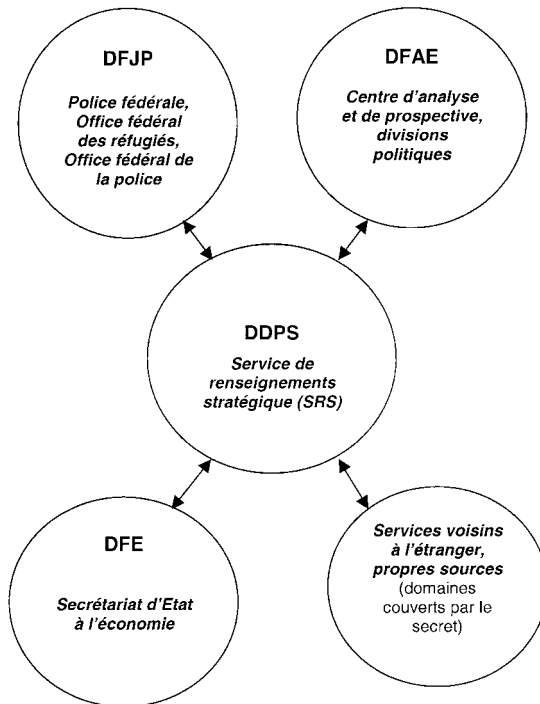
DFJP

Police fédérale, Office fédéral des réfugiés, Office fédéral de la police

DFAE

Centre d'analyse et de prospective, divisions politiques

DDPS

Service de renseignements stratégique (SRS)

DFE

Secrétariat d'Etat à l'économie

Services voisins à l'étranger, propres sources (domaines couverts par le secret)